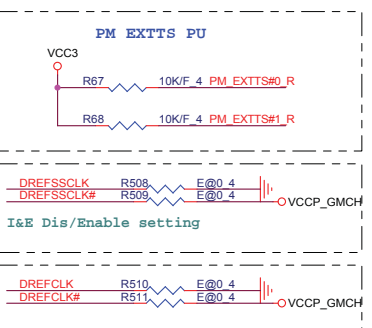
PM EXTTS PU

VCC3

R67 10K/F_4 PM_EXTTS#0_R

R68 10K/F_4 PM_EXTTS#1_R

DREFSSCLK R508 E@0_4

DREFSSCLK# R509 E@0_4

VCCP_GMCH

I&E Dis/Enable setting

DREFCLK R510 E@0_4

DREFCLK# R511 E@0_4

VCCP_GMCH